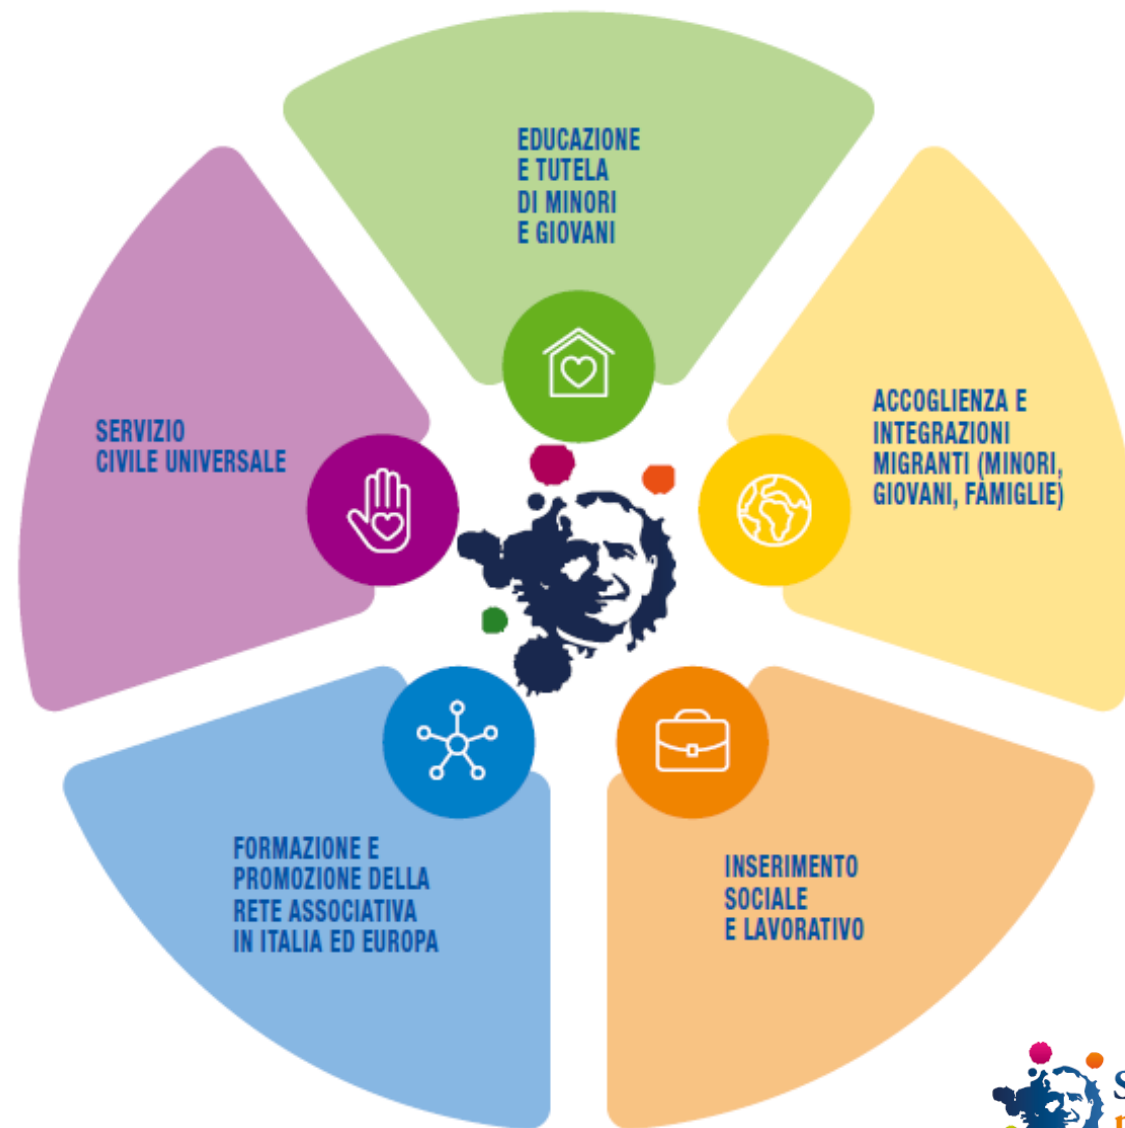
EDUCAZIONE E TUTELA DI MINORI E GIOVANI

ACCOGLIENZA E INTEGRAZIONI MIGRANTI (MINORI, GIOVANI, FAMIGLIE)

INSERIMENTO SOCIALE E LAVORATIVO

FORMAZIONE E PROMOZIONE DELLA RETE ASSOCIATIVA IN ITALIA ED EUROPA

SERVIZIO CIVILE UNIVERSALE

S
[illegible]